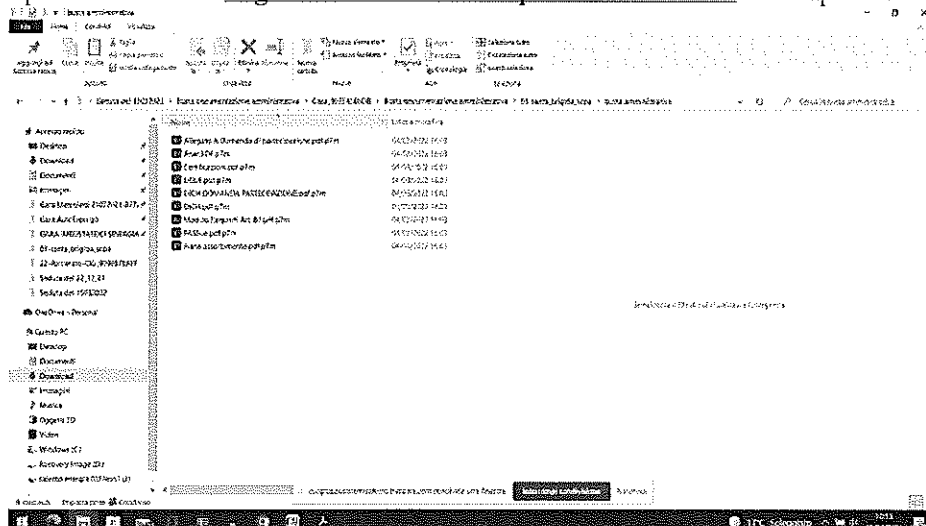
Home Condividi Visualizza

Appunti Organizza Nuovo Apri Seleziona

Accesso rapido
Desktop
Download
Documenti
Immagini
Gara Accordo Quadro
68-carta_brigida_scpa
22-Accordo-Q
Seduta del 22_12_21
Seduta del 15/02/2022
OneDrive - Personal
Questo PC
Desktop
Documenti
Download
Immagini
Musica
Oggetti 3D
Video
Windows (C:)
Recovery Image (D:)

Nome | Ultima modifica
Allegato A Domanda di partecipazione.pdf.p7m
Avvalimento.pdf.p7m
DGUE.pdf.p7m
ISTANZA DI PARTECIPAZIONE.pdf.p7m
Modello Fac-simile.pdf.p7m
PASSoe.pdf.p7m
Piano assortimento.pdf.p7m

Seleziona il file di cui visualizzare l'anteprima.

9 elementi